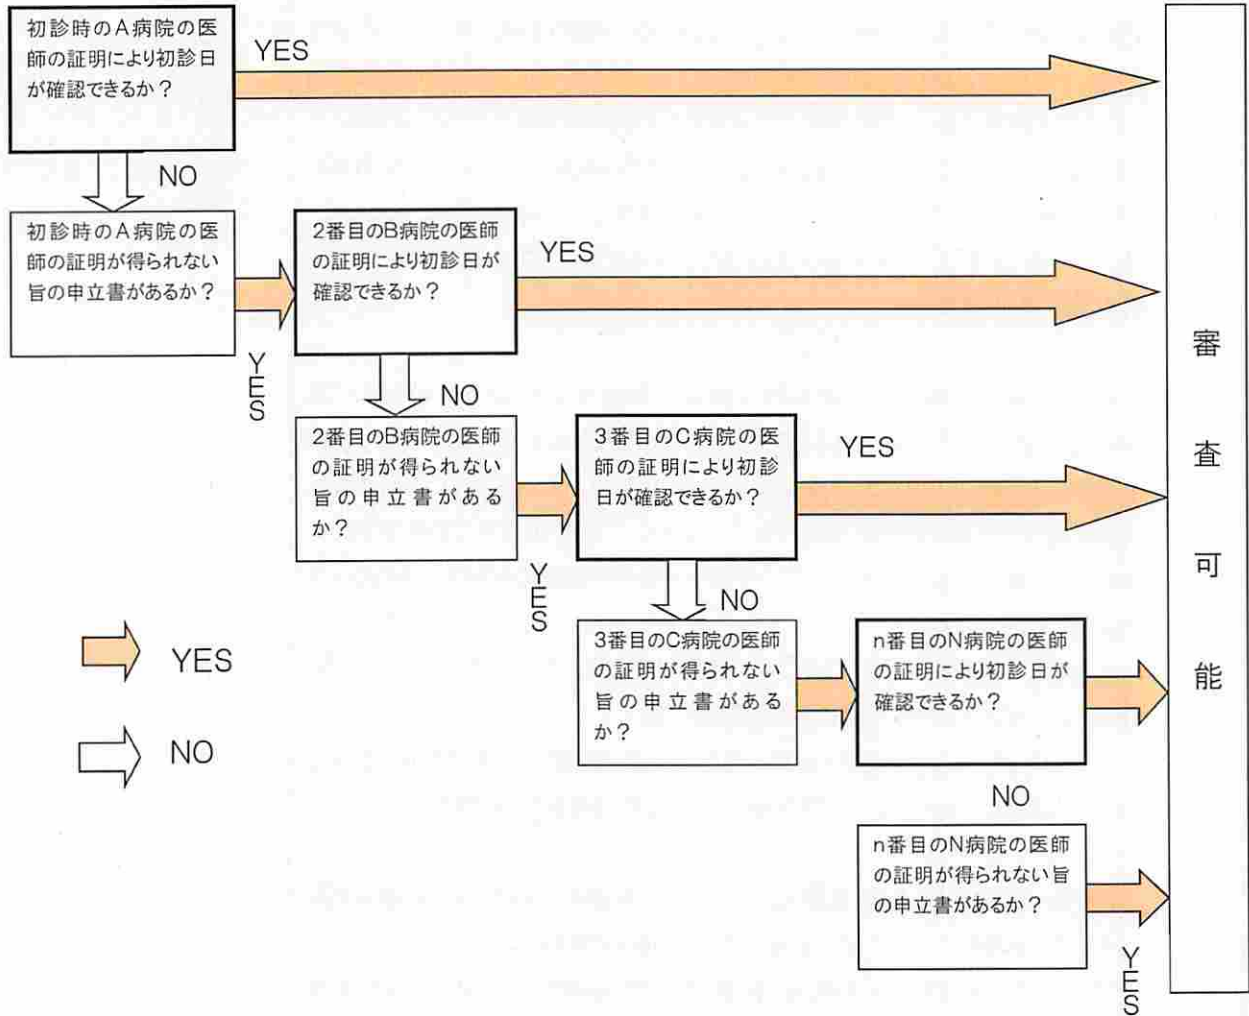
初診時のA病院の医師の証明により初診日が確認できるか？

YES

NO

初診時のA病院の医師の証明が得られない旨の申立書があるか？

YES

2番目のB病院の医師の証明により初診日が確認できるか？

YES

NO

2番目のB病院の医師の証明が得られない旨の申立書があるか？

YES

3番目のC病院の医師の証明により初診日が確認できるか？

YES

NO

3番目のC病院の医師の証明が得られない旨の申立書があるか？

n番目のN病院の医師の証明により初診日が確認できるか？

NO

n番目のN病院の医師の証明が得られない旨の申立書があるか？

YES

YES

NO

審査可能